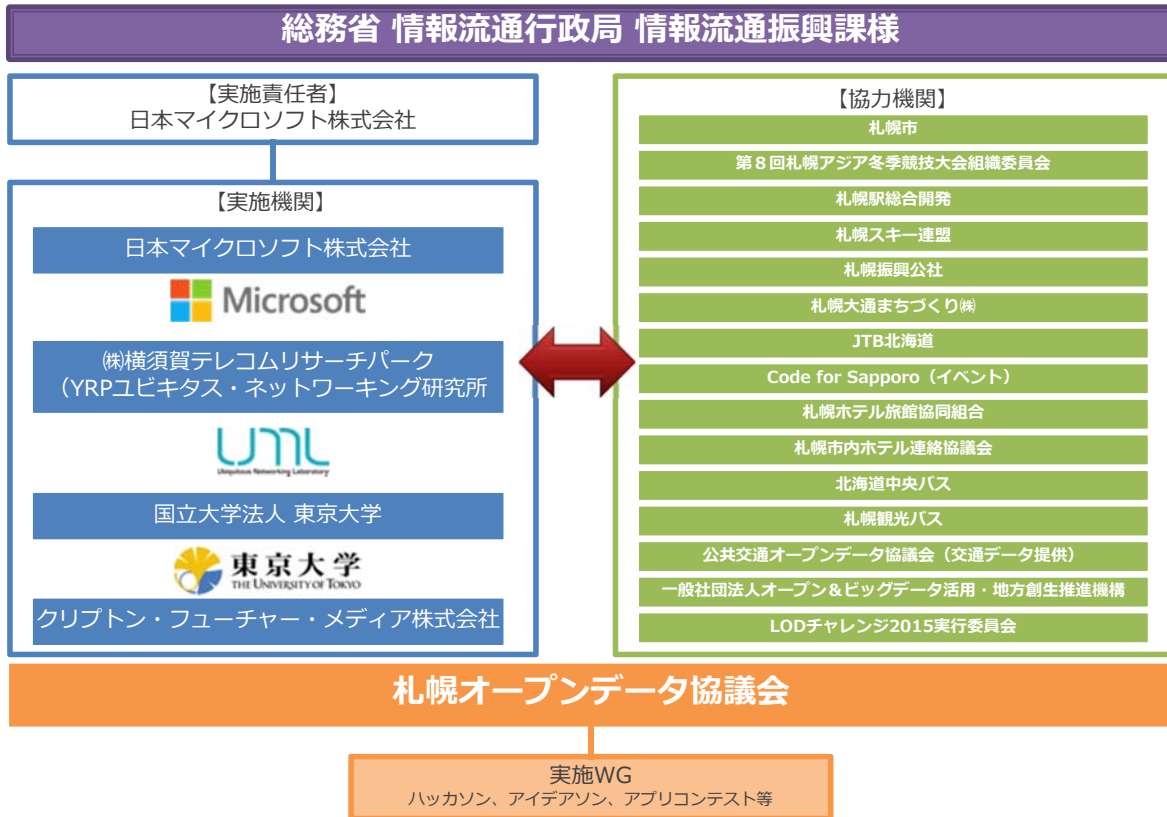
総務省 情報流通行政局 情報流通振興課様

【実施責任者】
日本マイクロソフト株式会社

【実施機関】
日本マイクロソフト株式会社

Microsoft

㈱横須賀テレコムリサーチパーク
（YRPユビキタス・ネットワーキング研究所

UNL
Ubiquitous Networking Laboratory

国立大学法人 東京大学

東京大学
THE UNIVERSITY OF TOKYO

クリプトン・フューチャー・メディア株式会社

【協力機関】
札幌市
第８回札幌アジア冬季競技大会組織委員会
札幌駅総合開発
札幌スキー連盟
札幌振興公社
札幌大通まちづくり㈱
JTB北海道
Code for Sapporo（イベント）
札幌ホテル旅館協同組合
札幌市内ホテル連絡協議会
北海道中央バス
札幌観光バス
公共交通オープンデータ協議会（交通データ提供）
一般社団法人オープン＆ビッグデータ活用・地方創生推進機構
LODチャレンジ2015実行委員会

札幌オープンデータ協議会

実施WG
ハッカソン、アイデアソン、アプリコンテスト等